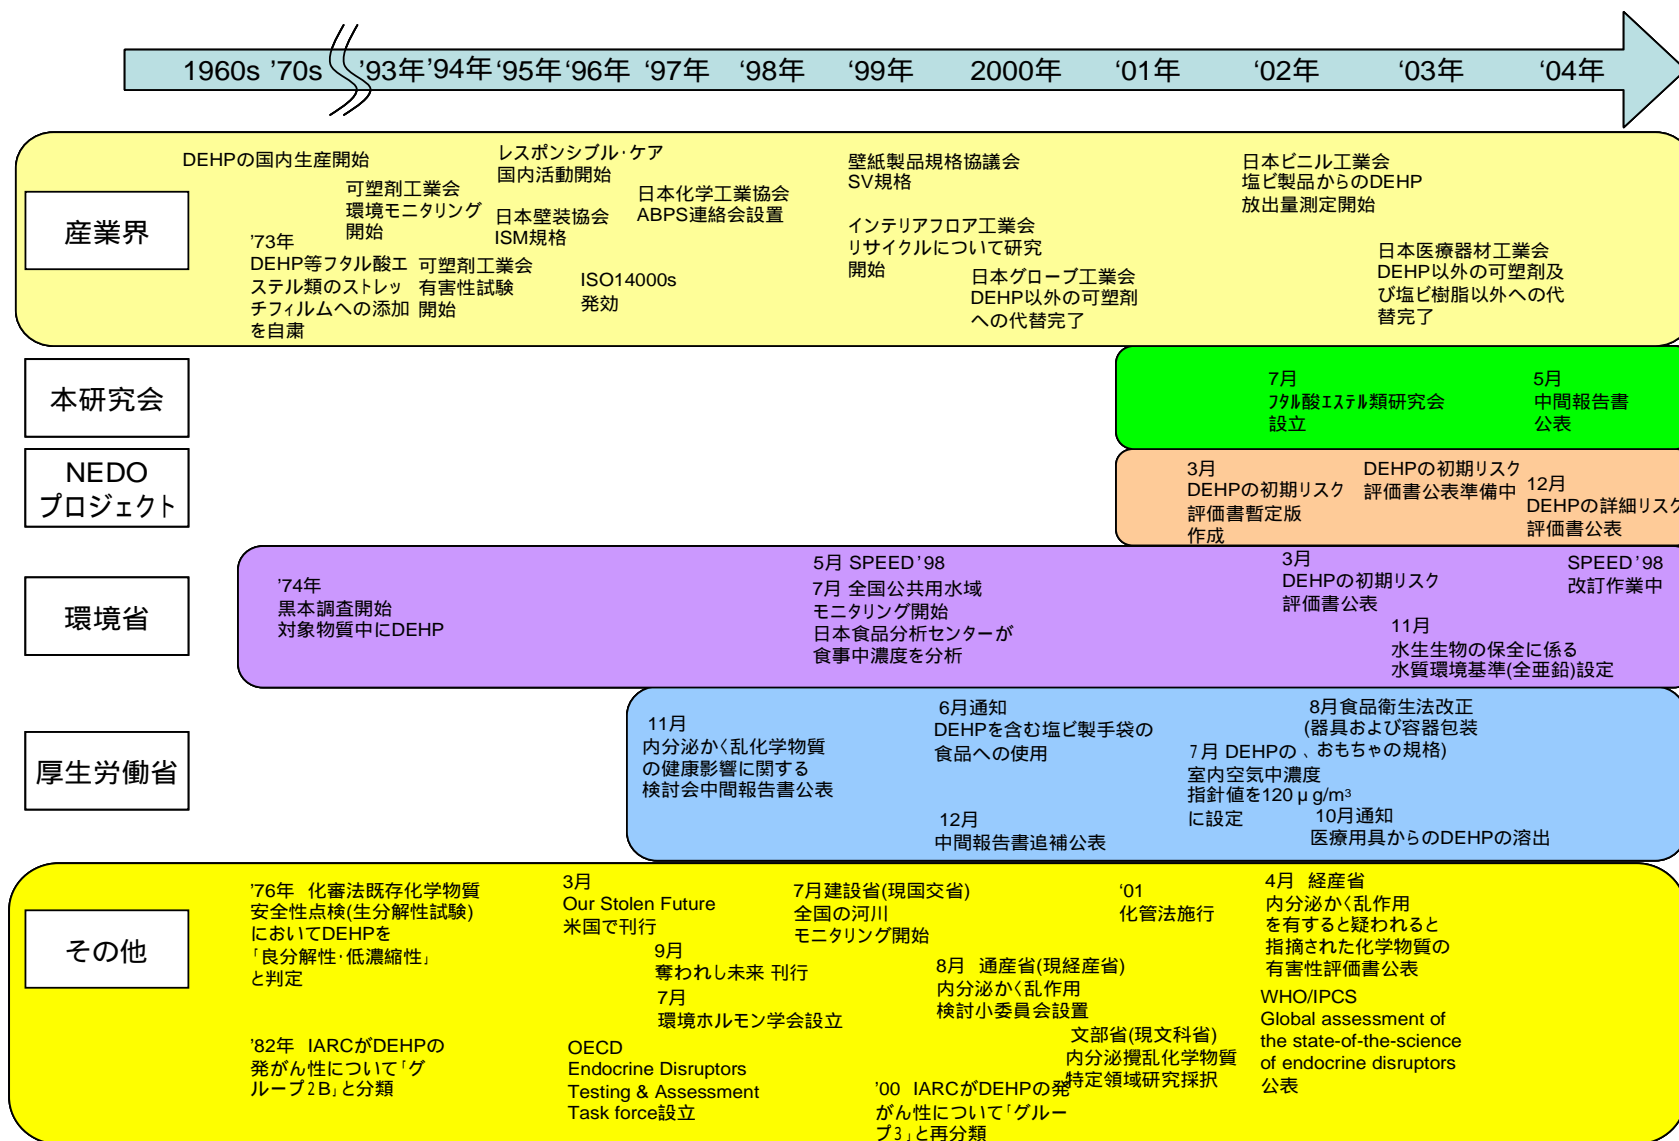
1960s ’70s ’93年’94年‘95年‘96年 ‘97年 ‘98年 ‘99年 2000年 ‘01年 ‘02年 ‘03年 ‘04年

産業界

DEHPの国内生産開始

可塑剤工業会 環境モニタリング 開始

’73年 DEHP等フタル酸エステル類のストレッチフィルムへの添加を自粛

可塑剤工業会 有害性試験 開始

レスポンシブル･ケア 国内活動開始

日本壁装協会 ISM規格

日本化学工業協会 ABPS連絡会設置

ISO14000s 発効

壁紙製品規格協議会 SV規格

インテリアフロア工業会 リサイクルについて研究 開始

日本グローブ工業会 DEHP以外の可塑剤への代替完了

日本ビニル工業会 塩ビ製品からのDEHP 放出量測定開始

日本医療器材工業会 DEHP以外の可塑剤及び塩ビ樹脂以外への代替完了

本研究会

7月 ﾌﾀﾙ酸ｴｽﾃﾙ類研究会 設立

5月 中間報告書 公表

NEDO プロジェクト

3月 DEHPの初期リスク評価書暫定版 作成

DEHPの初期リスク 評価書公表準備中

12月 DEHPの詳細リスク 評価書公表

環境省

’74年 黒本調査開始 対象物質中にDEHP

5月 SPEED’98
7月 全国公共用水域 モニタリング開始
日本食品分析センターが 食事中濃度を分析

3月 DEHPの初期リスク 評価書公表

SPEED’98 改訂作業中

11月 水生生物の保全に係る 水質環境基準(全亜鉛)設定

厚生労働省

11月 内分泌かく乱化学物質の健康影響に関する 検討会中間報告書公表

6月通知 DEHPを含む塩ビ製手袋の 食品への使用

12月 中間報告書追補公表

7月 DEHPの 室内空気中濃度 指針値を120 μ g/m$^3$ に設定

8月食品衛生法改正 (器具および容器包装 、おもちゃの規格)

10月通知 医療用具からのDEHPの溶出

その他

’76年 化審法既存化学物質 安全性点検(生分解性試験) においてDEHPを 「良分解性･低濃縮性」 と判定

’82年 IARCがDEHPの 発がん性について「グループ2B」と分類

3月 Our Stolen Future 米国で刊行

9月 奪われし未来 刊行

7月 環境ホルモン学会設立

OECD Endocrine Disruptors Testing & Assessment Task force設立

7月建設省(現国交省) 全国の河川 モニタリング開始

8月 通産省(現経産省) 内分泌かく乱作用 検討小委員会設置

文部省(現文科省) 内分泌攪乱化学物質 特定領域研究採択

’00 IARCがDEHPの発がん性について「グループ3」と再分類

‘01 化管法施行

4月 経産省 内分泌かく乱作用 を有すると疑われると 指摘された化学物質の 有害性評価書公表

WHO/IPCS Global assessment of the state-of-the-science of endocrine disruptors 公表